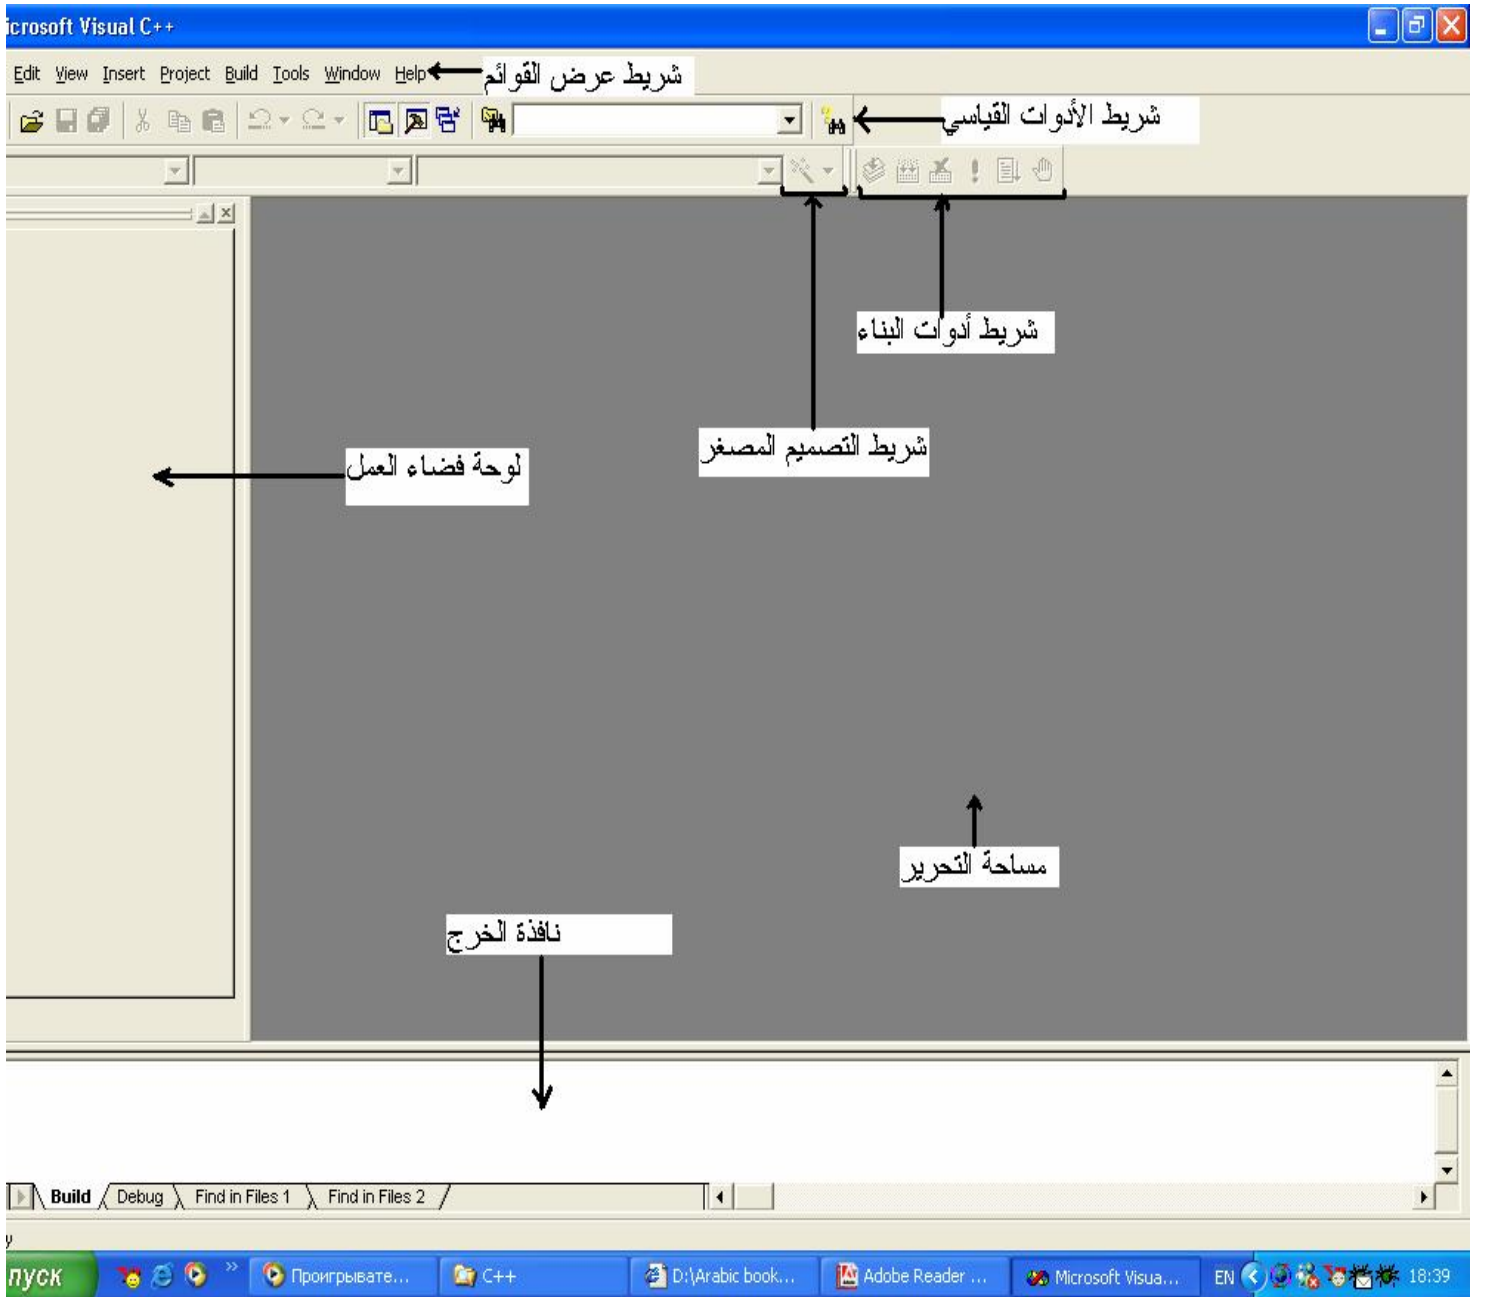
icrosoft Visual C++

Edit View Insert Project Build Tools Window Help

شريط عرض القوائم

شريط الأدوات القياسي

شريط أدوات البناء

شريط التصميم المصغر

لوحة فضاء العمل

مساحة التحرير

نافذة الخرج

Build Debug Find in Files 1 Find in Files 2

y

пуск Проигрывате... C++ D:\Arabic book... Adobe Reader ... Microsoft Visua... EN 18:39